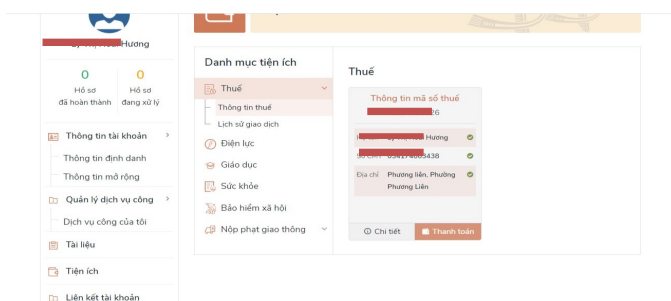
Hương

0
Hồ sơ
đã hoàn thành

0
Hồ sơ
đang xử lý

Thông tin tài khoản
Thông tin định danh
Thông tin mở rộng
Quản lý dịch vụ công
Dịch vụ công của tôi
Tài liệu
Tiện ích
Liên kết tài khoản

Danh mục tiện ích
Thuế
Thông tin thuế
Lịch sử giao dịch
Điện lực
Giáo dục
Sức khỏe
Bảo hiểm xã hội
Nộp phạt giao thông

Thuế

Thông tin mã số thuế
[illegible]6
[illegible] Hương
Số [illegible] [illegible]3438
Địa chỉ Phương liên, Phường Phương Liên

Chi tiết
Thanh toán